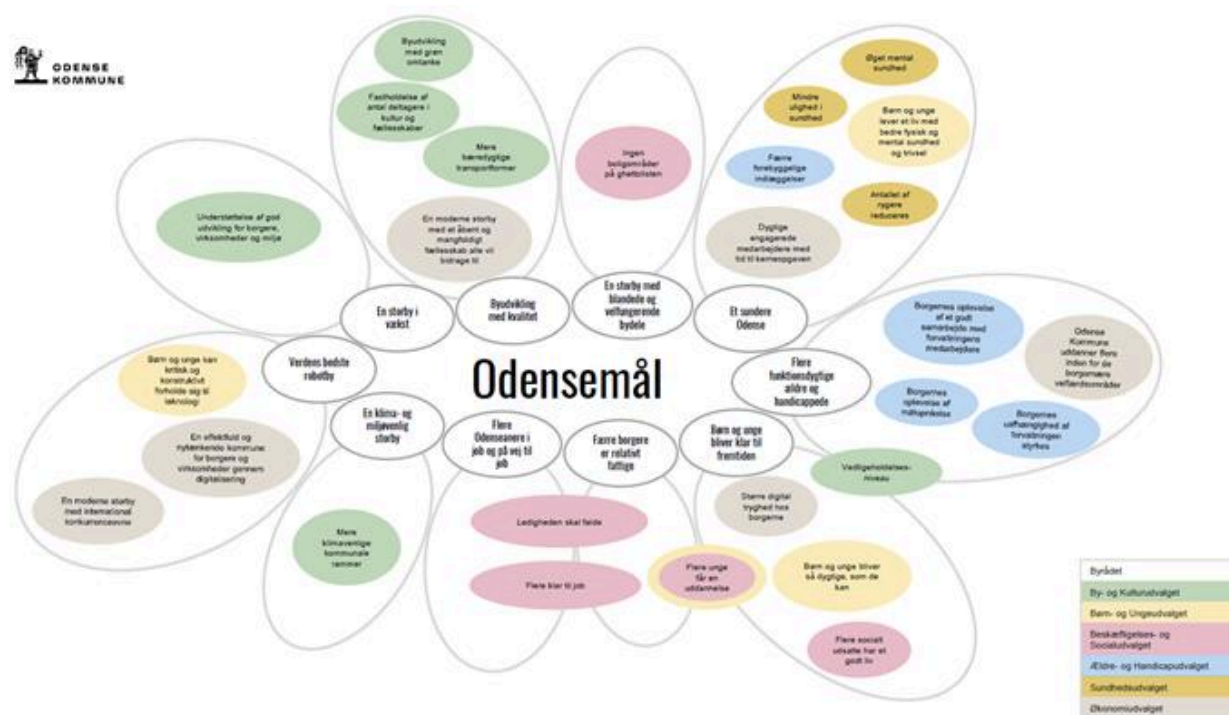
ODENSE KOMMUNE

Odensemål

En storby i vækst

Understøttelse af god udvikling for borgere, virksomheder og miljø

Byudvikling med kvalitet

Byudvikling med grøn omtanke

Fastholdelse af antal deltagere i kultur og fællesskaber

Mere bæredygtige transportformer

En moderne storby med et åbent og mangfoldigt fællesskab alle vil bidrage til

En storby med blandede og velfungerende bydele

Ingen boligområder på ghettolisten

Et sundere Odense

Øget mental sundhed

Mindre ulighed i sundhed

Børn og unge lever et liv med bedre fysisk og mental sundhed og trivsel

Færre forebyggelige indlæggelser

Antallet af rygere reduceres

Dygtige engagerede medarbejdere med tid til kerneopgaven

Flere funktionsdygtige ældre og handicappede

Borgernes oplevelse af et godt samarbejde med forvaltningens medarbejdere

Odense Kommune udlænner flere inden for de borgernære velfærdsområder

Borgernes oplevelse af målopnåelse

Borgernes uafhængighed af forvaltningen styrkes

Børn og unge bliver klar til fremtiden

Vedligeholdelses-niveau

Større digital tryghed hos borgerne

Børn og unge bliver så dygtige, som de kan

Flere socialt udsatte har et godt liv

Flere unge får en uddannelse

Færre borgere er relativt fattige

Flere Odenseanere i job og på vej til job

Ledigheden skal falde

Flere klar til job

En klima- og miljøvenlig storby

Mere klimavenlige kommunale rammer

Verdens bedste robotby

Børn og unge kan kritisk og konstruktivt forholde sig til teknologi

En effektfuld og nytænkende kommune for borgere og virksomheder gennem digitalisering

En moderne storby med international konkurrenceevne

Byrådet
By- og Kulturudvalget
Børn- og Ungeudvalget
Beskæftigelses- og Socialudvalget
Ældre- og Handicapudvalget
Sundhedsudvalget
Økonomiudvalget